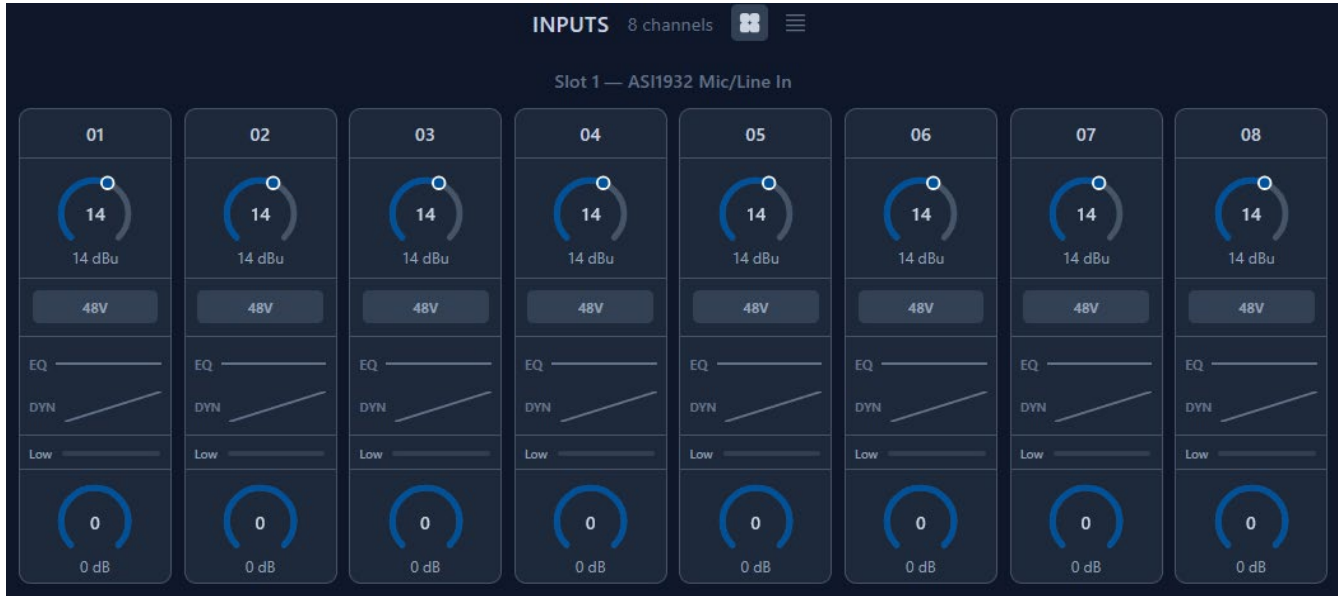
INPUTS 8 channels

Slot 1 — ASI1932 Mic/Line In

01
14
14 dBu
48V
EQ
DYN
Low
0
0 dB

02
14
14 dBu
48V
EQ
DYN
Low
0
0 dB

03
14
14 dBu
48V
EQ
DYN
Low
0
0 dB

04
14
14 dBu
48V
EQ
DYN
Low
0
0 dB

05
14
14 dBu
48V
EQ
DYN
Low
0
0 dB

06
14
14 dBu
48V
EQ
DYN
Low
0
0 dB

07
14
14 dBu
48V
EQ
DYN
Low
0
0 dB

08
14
14 dBu
48V
EQ
DYN
Low
0
0 dB